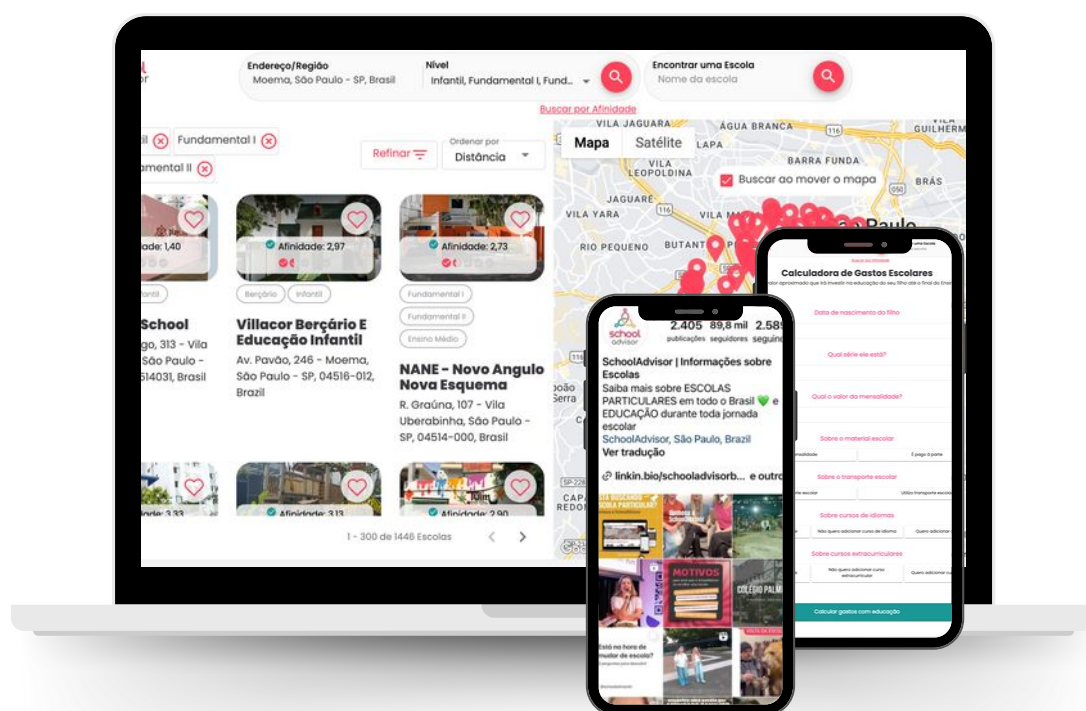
Endereço/Região
Moema, São Paulo - SP, Brasil
Nível
Infantil, Fundamental I, Fund...
Encontrar uma Escola
Nome da escola
Buscar por Afinidade

il Fundamental I
amental II
Refinar
Ordenar por
Distância

Afinidade: 1,40
Afinidade: 2,97
Afinidade: 2,73
Infantil
Berçário
Infantil
Fundamental I
Fundamental II
Ensino Médio

School
go, 313 - Vila São Paulo - 514031, Brasil

Villacor Berçário E Educação Infantil
Av. Pavão, 246 - Moema, São Paulo - SP, 04516-012, Brazil

NANE - Novo Angulo Nova Esquema
R. Graúna, 107 - Vila Uberabinha, São Paulo - SP, 04514-000, Brasil

Afinidade: 3,33
Afinidade: 3,13
Afinidade: 2,90

1 - 300 de 1446 Escolas

Mapa Satélite
VILA JAGUARA
ÁGUA BRANCA
VILA GUILHERME
BARRA FUNDA
VILA LEOPOLDINA
BRÁS
JAGUARÉ
Buscar ao mover o mapa
VILA YARA
VILA M
São Paulo
RIO PEQUENO
BUTANTÃ
oão Serra
CAPA REDO

school advisor
2.405 publicações
89,8 mil seguidores
2.58 seguin
SchoolAdvisor | Informações sobre Escolas
Saiba mais sobre ESCOLAS PARTICULARES em todo o Brasil 💚 e EDUCAÇÃO durante toda jornada escolar
SchoolAdvisor, São Paulo, Brazil
Ver tradução
linkin.bio/schooladvisorb... e outro
MOTIVOS
COLÉGIO PALM
Está na hora de mudar de escola?

Calculadora de Gastos Escolares
Data de nascimento do filho
Qual série ele está?
Qual o valor da mensalidade?
Sobre o material escolar
Sobre o transporte escolar
Sobre cursos de idiomas
Não quero adicionar curso de idioma
Quero adicionar
Sobre cursos extracurriculares
Não quero adicionar curso extracurricular
Quero adicionar
Calcular gastos com educação